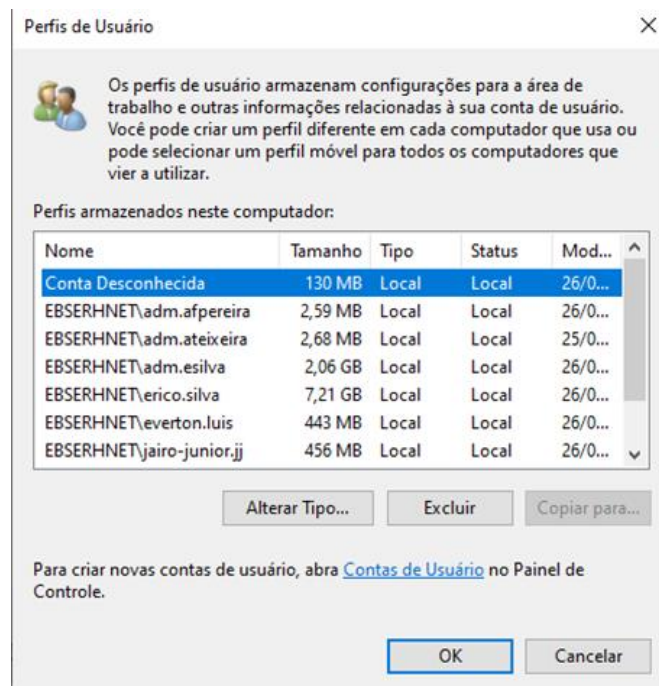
Perfis de Usuário

Os perfis de usuário armazenam configurações para a área de trabalho e outras informações relacionadas à sua conta de usuário. Você pode criar um perfil diferente em cada computador que usa ou pode selecionar um perfil móvel para todos os computadores que vier a utilizar.

Perfis armazenados neste computador:

| Nome | Tamanho | Tipo | Status | Mod... |
|---|---|---|---|---|
| Conta Desconhecida | 130 MB | Local | Local | 26/0... |
| EBSERHNET\adm.afpereira | 2,59 MB | Local | Local | 26/0... |
| EBSERHNET\adm.ateixeira | 2,68 MB | Local | Local | 25/0... |
| EBSERHNET\adm.esilva | 2,06 GB | Local | Local | 26/0... |
| EBSERHNET\erico.silva | 7,21 GB | Local | Local | 26/0... |
| EBSERHNET\everton.luis | 443 MB | Local | Local | 26/0... |
| EBSERHNET\jairo-junior.jj | 456 MB | Local | Local | 26/0... |

Alterar Tipo... Excluir Copiar para...

Para criar novas contas de usuário, abra Contas de Usuário no Painel de Controle.

OK Cancelar